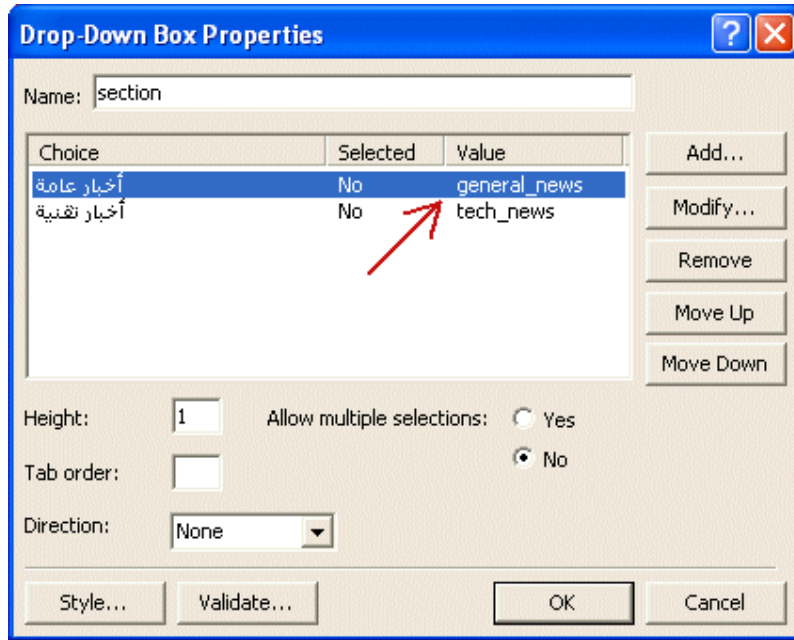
Drop-Down Box Properties

?

Name: section

| Choice | Selected | Value |
|---|---|---|
| أخبار عامة | No | general_news |
| أخبار تقنية | No | tech_news |

Add...

Modify...

Remove

Move Up

Move Down

Height: 1

Allow multiple selections: Yes

No

Tab order:

Direction: None

Style...

Validate...

OK

Cancel